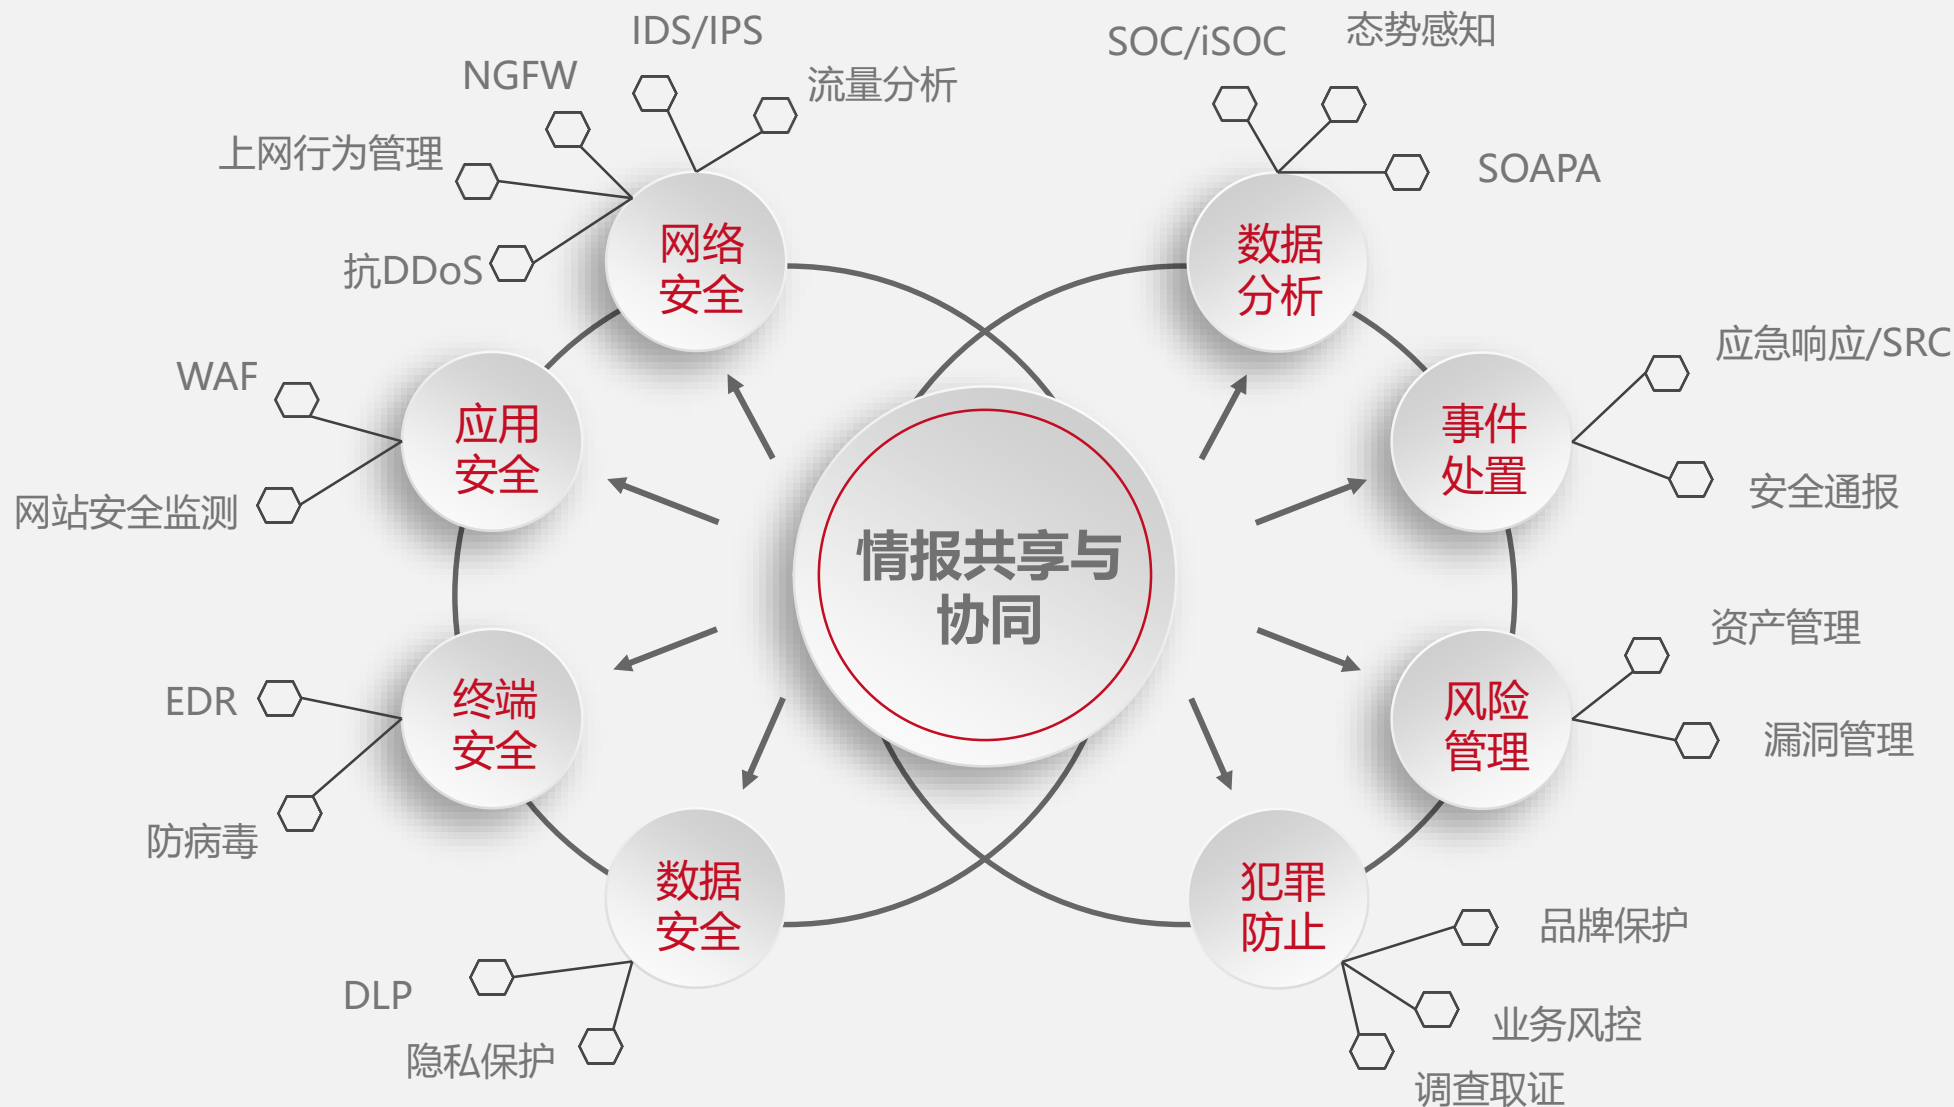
IDS/IPS

NGFW

流量分析

上网行为管理

抗DDoS

网络安全

SOC/iSOC

态势感知

SOAPA

数据分析

应急响应/SRC

事件处置

安全通报

WAF

应用安全

网站安全监测

情报共享与协同

资产管理

风险管理

漏洞管理

EDR

终端安全

防病毒

数据安全

DLP

隐私保护

犯罪防止

品牌保护

业务风控

调查取证